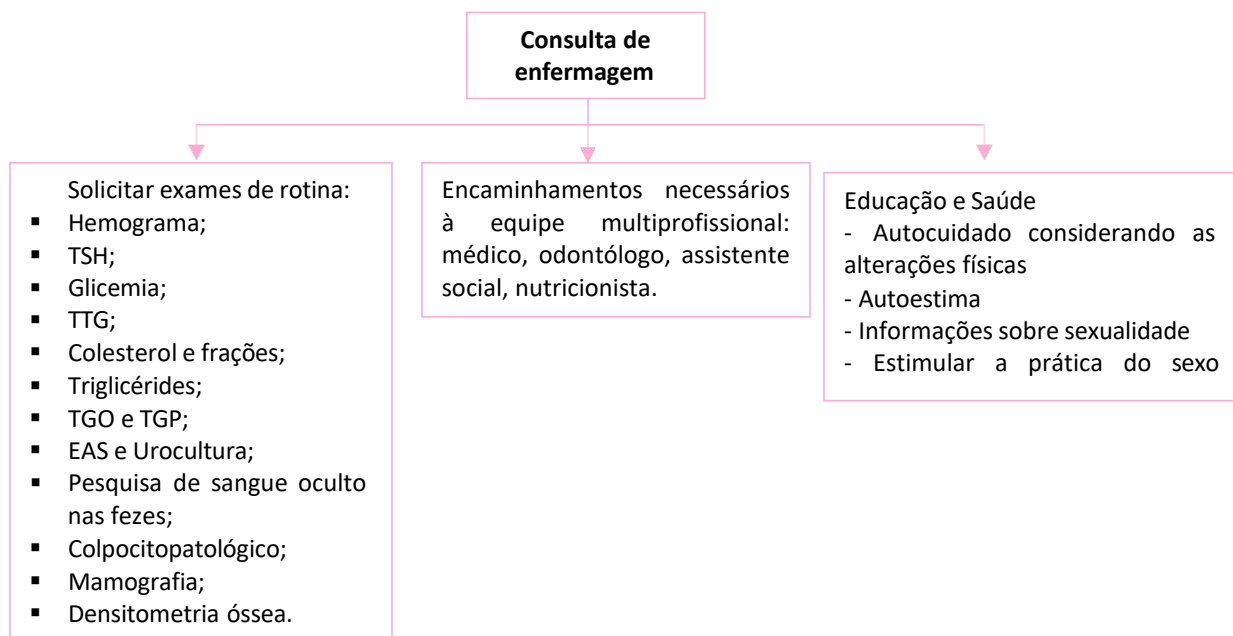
Consulta de enfermagem

Solicitar exames de rotina:
- Hemograma;
- TSH;
- Glicemia;
- TTG;
- Colesterol e frações;
- Triglicérides;
- TGO e TGP;
- EAS e Urocultura;
- Pesquisa de sangue oculto nas fezes;
- Colpocitopatológico;
- Mamografia;
- Densitometria óssea.

Encaminhamentos necessários à equipe multiprofissional: médico, odontólogo, assistente social, nutricionista.

Educação e Saúde
- Autocuidado considerando as alterações físicas
- Autoestima
- Informações sobre sexualidade
- Estimular a prática do sexo